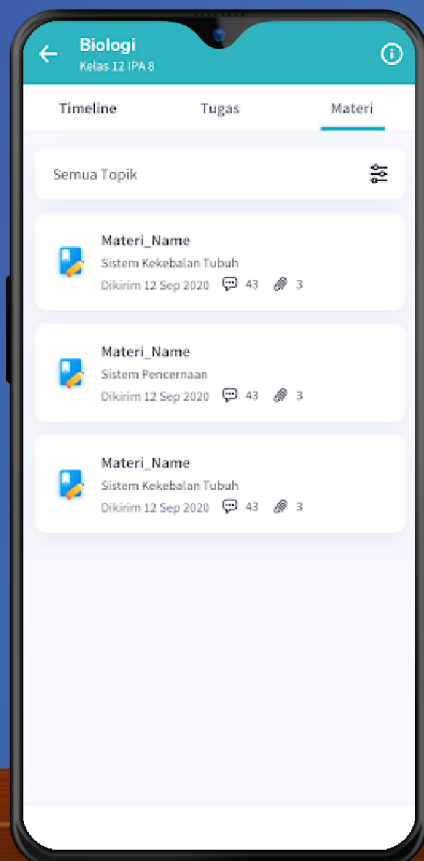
Biologi
Kelas 12 IPA 8

Timeline
Tugas
Materi

Semua Topik

Materi_Name
Sistem Kekebalan Tubuh
Dikirim 12 Sep 2020 43 3

Materi_Name
Sistem Pencernaan
Dikirim 12 Sep 2020 43 3

Materi_Name
Sistem Kekebalan Tubuh
Dikirim 12 Sep 2020 43 3